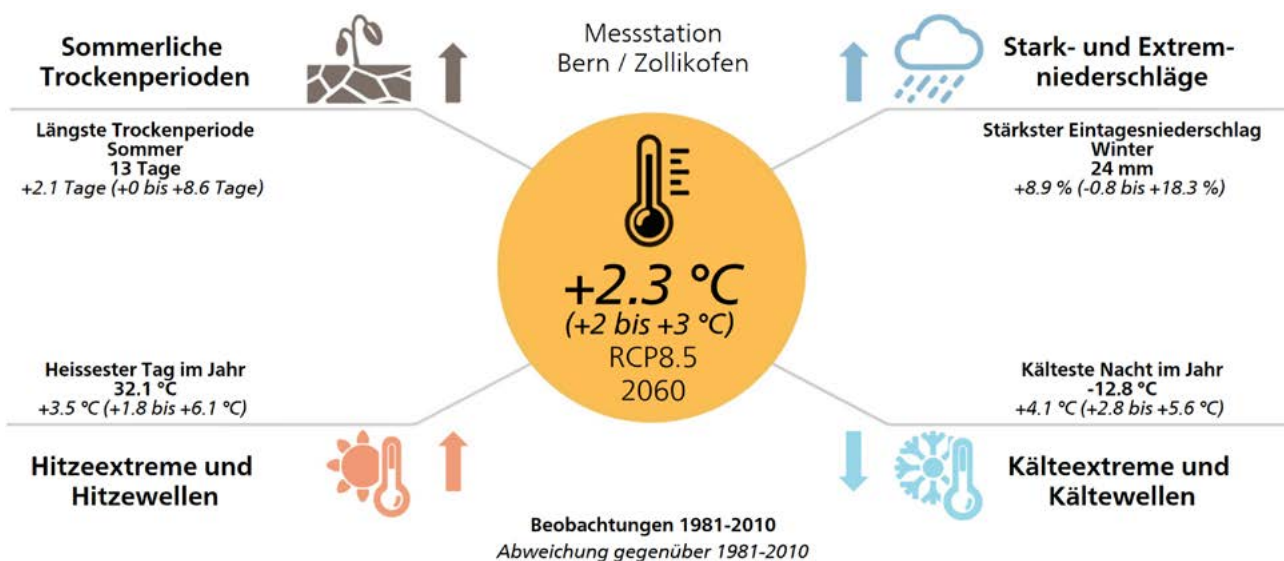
Sommerliche Trockenperioden

Messstation Bern / Zollikofen

Stark- und Extremniederschläge

Längste Trockenperiode Sommer
13 Tage
+2.1 Tage (+0 bis +8.6 Tage)

Stärkster Eintagesniederschlag Winter
24 mm
+8.9 % (-0.8 bis +18.3 %)

+2.3 °C
(+2 bis +3 °C)
RCP8.5
2060

Heissester Tag im Jahr
32.1 °C
+3.5 °C (+1.8 bis +6.1 °C)

Kälteste Nacht im Jahr
-12.8 °C
+4.1 °C (+2.8 bis +5.6 °C)

Hitzeextreme und Hitzewellen

Kälteextreme und Kältewellen

Beobachtungen 1981-2010
Abweichung gegenüber 1981-2010